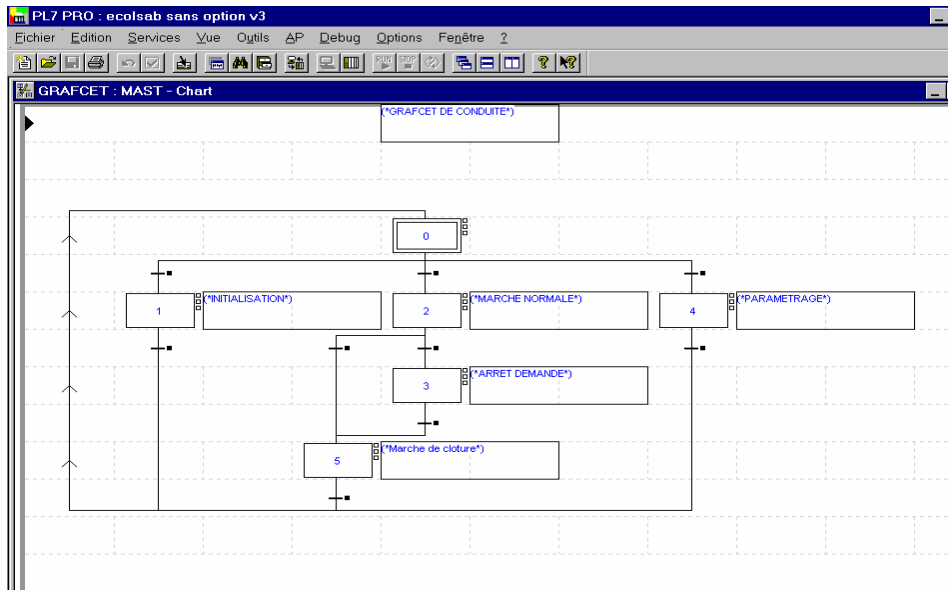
PL7 PRO : ecolsab sans option v3

Fichier Edition Services Vue Outils AP Debug Options Fenêtre ?

GRAFCET : MAST - Chart

(*GRAFCET DE CONDUITE*)

0

1 (*INITIALISATION*)

2 (*MARCHE NORMALE*)

4 (*PARAMETRAGE*)

3 (*ARRET DEMANDE*)

5 (*Marche de cloture*)